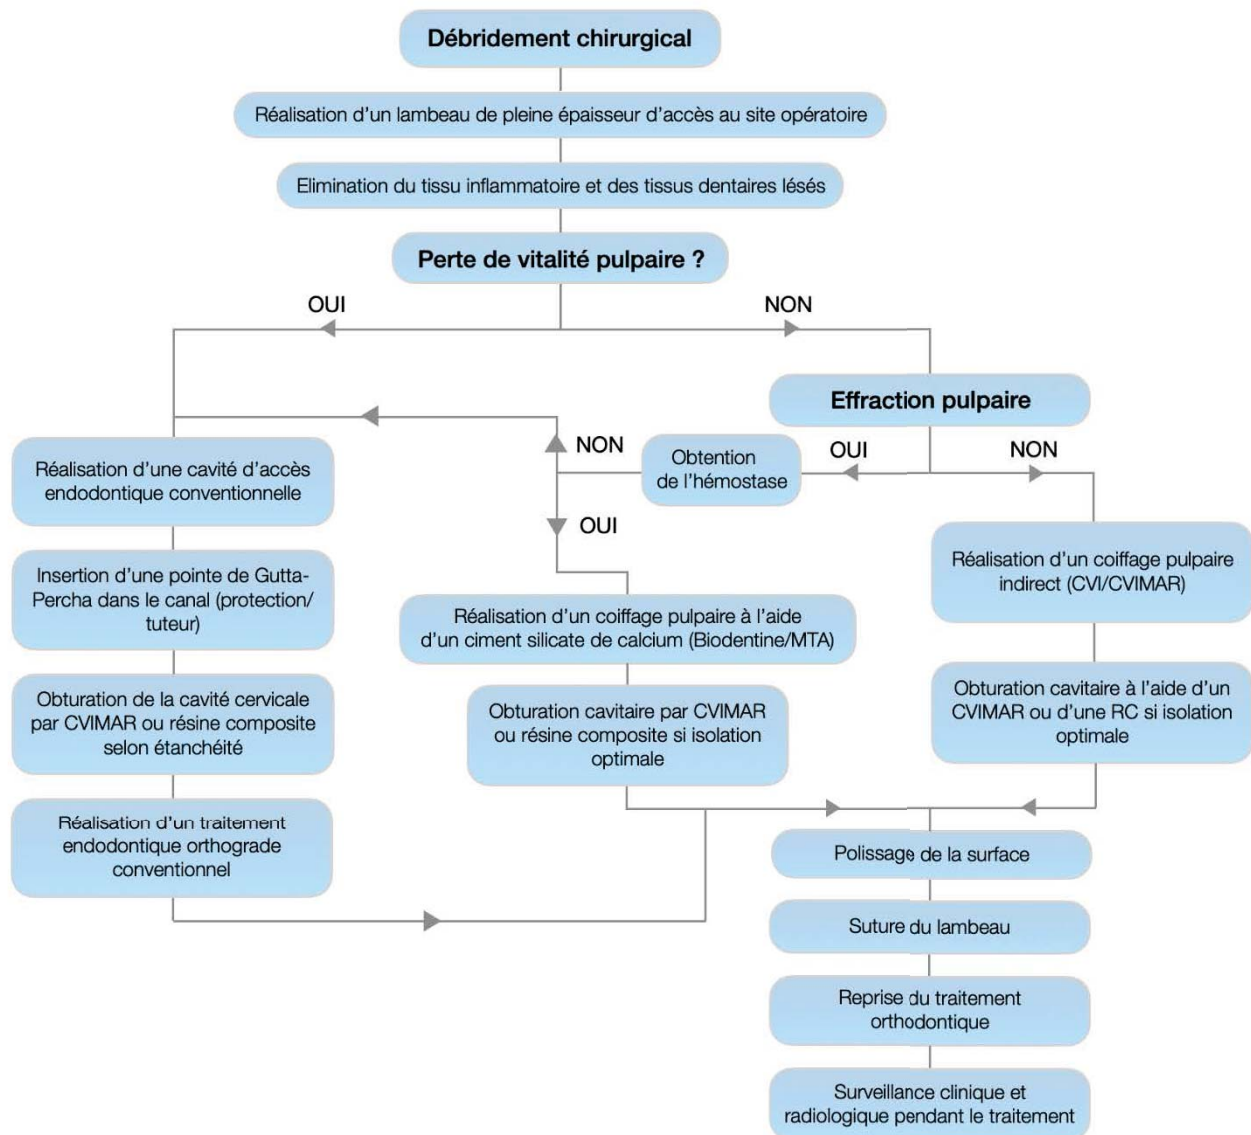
Débridement chirurgical

Réalisation d'un lambeau de pleine épaisseur d'accès au site opératoire

Elimination du tissu inflammatoire et des tissus dentaires lésés

Perte de vitalité pulpaire ?

OUI

NON

Effraction pulpaire

NON

Obtention de l'hémostase

OUI

NON

OUI

Réalisation d'une cavité d'accès endodontique conventionnelle

Insertion d'une pointe de Gutta-Percha dans le canal (protection/ tuteur)

Obturation de la cavité cervicale par CVIMAR ou résine composite selon étanchéité

Réalisation d'un traitement endodontique orthograde conventionnel

Réalisation d'un coiffage pulpaire à l'aide d'un ciment silicate de calcium (Biodentine/MTA)

Obturation cavitaire par CVIMAR ou résine composite si isolation optimale

Réalisation d'un coiffage pulpaire indirect (CVI/CVIMAR)

Obturation cavitaire à l'aide d'un CVIMAR ou d'une RC si isolation optimale

Polissage de la surface

Suture du lambeau

Reprise du traitement orthodontique

Surveillance clinique et radiologique pendant le traitement